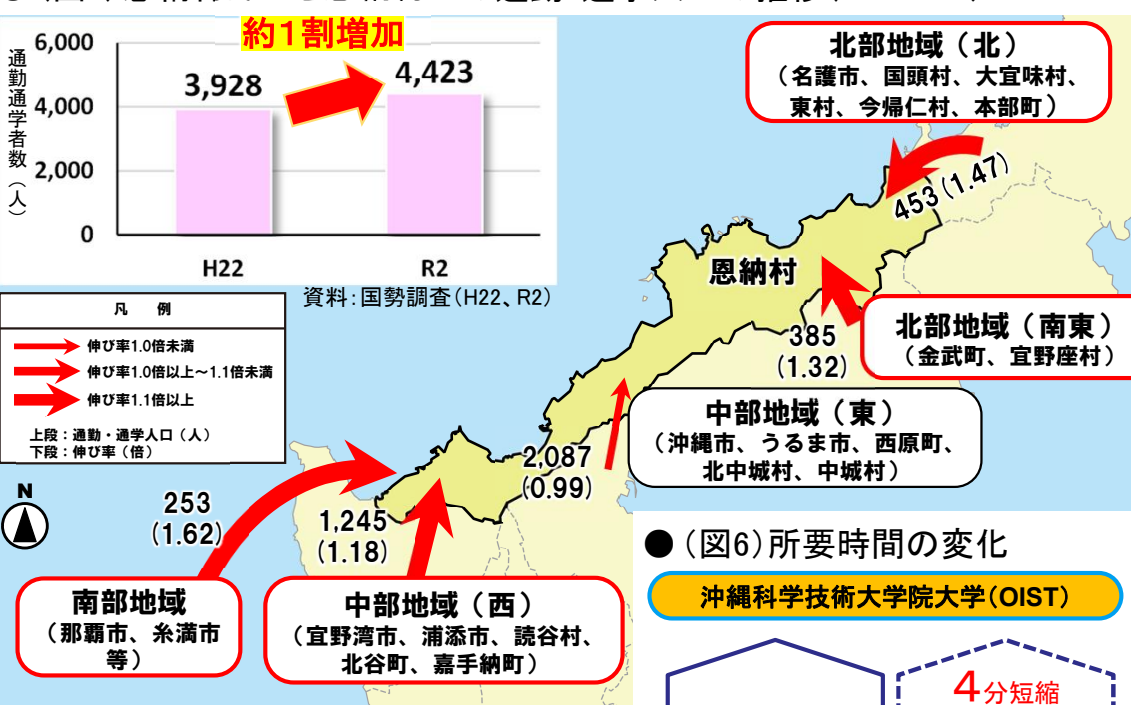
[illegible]

約1割増加

6,000
4,000
2,000
0

通勤通学者数（人）

3,928
4,423

H22
R2

資料：国勢調査（H22、R2）

| 凡　例 |
|---|
| 伸び率1.0倍未満 |
| 伸び率1.0倍以上～1.1倍未満 |
| 伸び率1.1倍以上 |
| 上段：通勤・通学人口（人）下段：伸び率（倍） |

N

北部地域（北）
（名護市、国頭村、大宜味村、東村、今帰仁村、本部町）

453（1.47）

恩納村

北部地域（南東）
（金武町、宜野座村）

385
（1.32）

中部地域（東）
（沖縄市、うるま市、西原町、北中城村、中城村）

2,087
（0.99）

253
（1.62）

1,245
（1.18）

南部地域
（那覇市、糸満市等）

中部地域（西）
（宜野湾市、浦添市、読谷村、北谷町、嘉手納町）

●（図6）所要時間の変化

沖縄科学技術大学院大学（OIST）

4分短縮